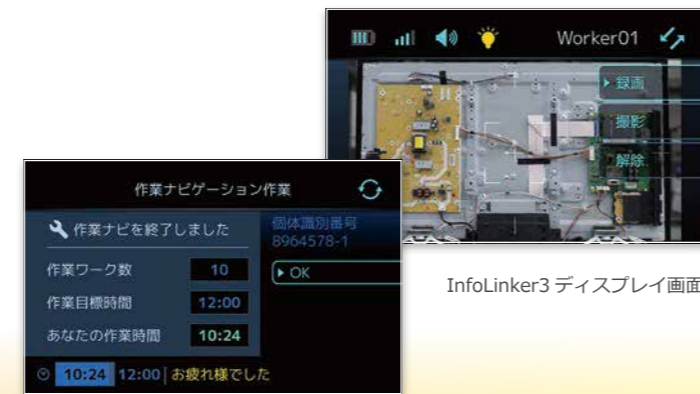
Worker01

録画

撮影

解除

作業ナビゲーション作業

作業ナビを終了しました

個体識別番号
8964578-1

OK

作業ワーク数 10

作業目標時間 12:00

あなたの作業時間 10:24

10:24 12:00 | お疲れ様でした

InfoLinker3 ディスプレイ画面